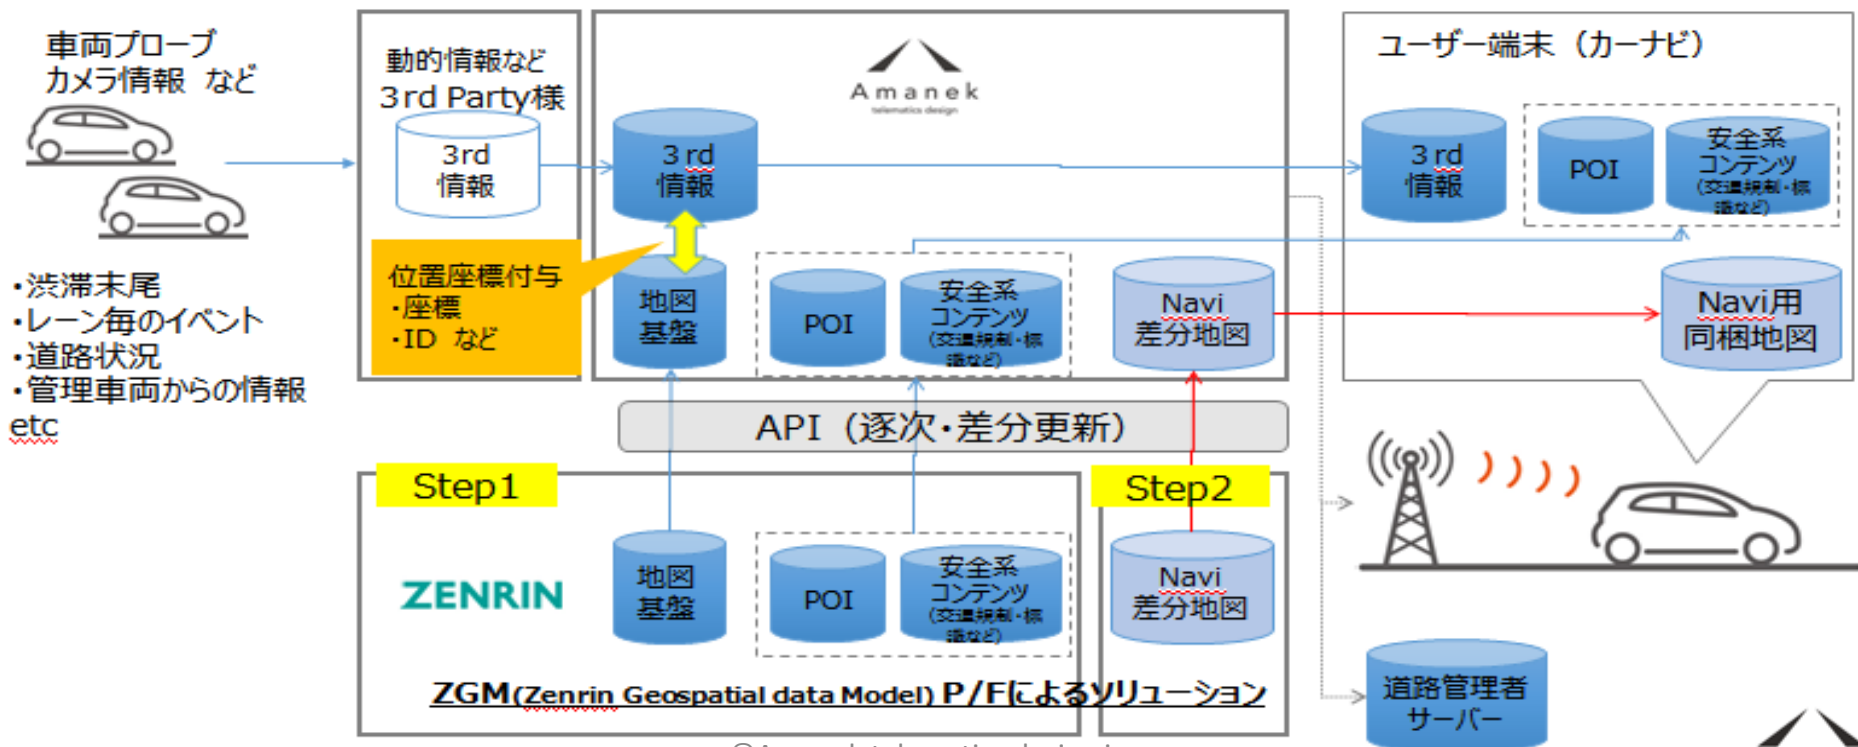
車両プローブ
カメラ情報 など

・渋滞末尾
・レーン毎のイベント
・道路状況
・管理車両からの情報
etc

動的情報など
3rd Party様

3rd
情報

位置座標付与
・座標
・ID など

Amanek
telematics design

3rd
情報

地図
基盤

POI

安全系
コンテンツ
(交通規制・標識など)

Navi
差分地図

ユーザー端末（カーナビ）

3rd
情報

POI

安全系
コンテンツ
(交通規制・標識など)

Navi用
同梱地図

API（逐次・差分更新）

Step1

ZENRIN

地図
基盤

POI

安全系
コンテンツ
(交通規制・標識など)

Step2

Navi
差分地図

ZGM(Zenrin Geospatial data Model) P/Fによるソリューション

道路管理者
サーバー

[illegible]